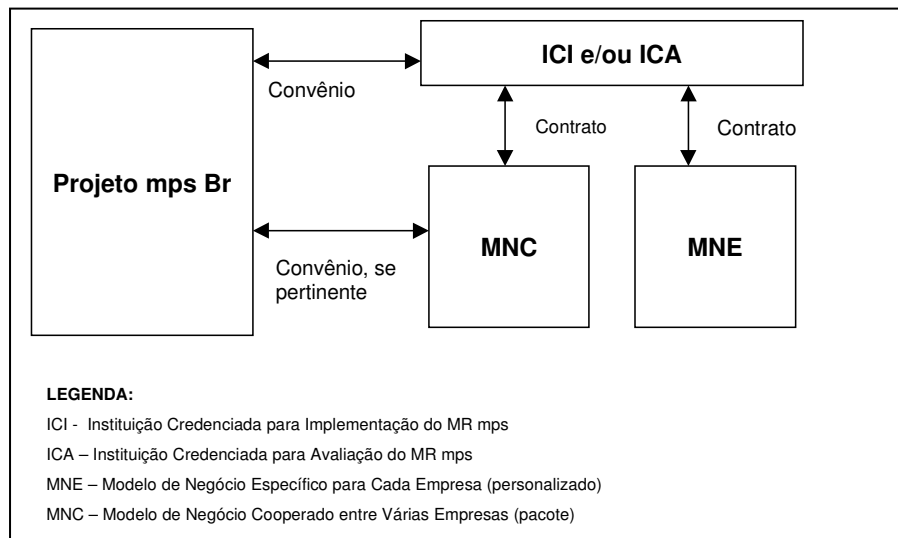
Projeto mps Br

Convênio

ICI e/ou ICA

Contrato

Contrato

Convênio, se pertinente

MNC

MNE

LEGENDA:

ICI - Instituição Credenciada para Implementação do MR mps

ICA – Instituição Credenciada para Avaliação do MR mps

MNE – Modelo de Negócio Específico para Cada Empresa (personalizado)

MNC – Modelo de Negócio Cooperado entre Várias Empresas (pacote)